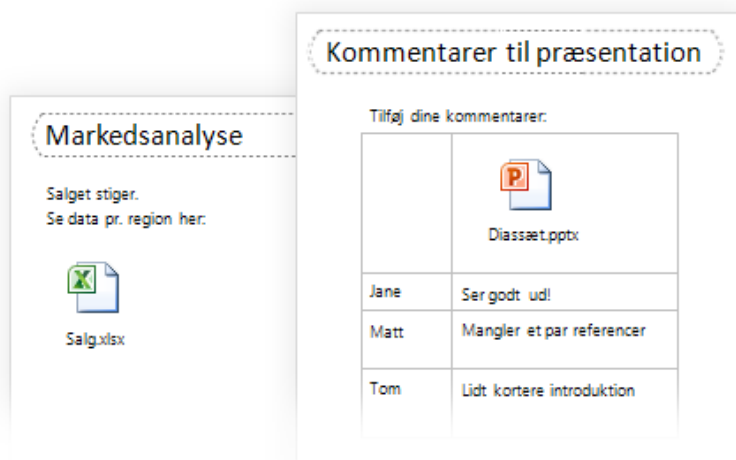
Markedsanalyse

Salget stiger.
Se data pr. region her:

Salg.xlsx

Kommentarer til præsentation

Tilføj dine kommentarer:

| | Diassæt.pptx |
|---|---|
| Jane | Ser godt ud! |
| Matt | Mangler et par referencer |
| Tom | Lidt kortere introduktion |